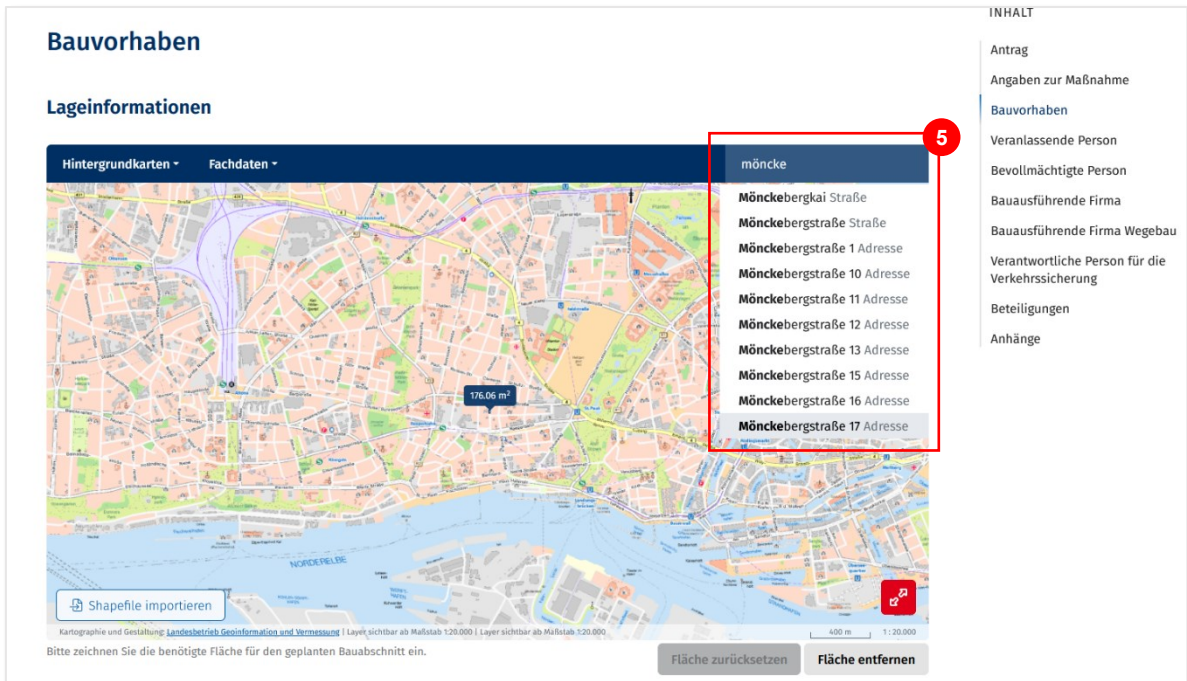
Bauvorhaben

Lageinformationen

Hintergrundkarten ▾ Fachdaten ▾

möncke

Mönckebergkai Straße
Mönckebergstraße Straße
Mönckebergstraße 1 Adresse
Mönckebergstraße 10 Adresse
Mönckebergstraße 11 Adresse
Mönckebergstraße 12 Adresse
Mönckebergstraße 13 Adresse
Mönckebergstraße 15 Adresse
Mönckebergstraße 16 Adresse
Mönckebergstraße 17 Adresse

5

176.06 m²

NORDERELBE

Shapefile importieren

Kartographie und Gestaltung: Landesbetrieb Geoinformation und Vermessung | Layer sichtbar ab Maßstab 1:20.000 | Layer sichtbar ab Maßstab 1:20.000

400 m 1 : 20.000

Bitte zeichnen Sie die benötigte Fläche für den geplanten Bauabschnitt ein.

Fläche zurücksetzen

Fläche entfernen

INHALT

Antrag

Angaben zur Maßnahme

Bauvorhaben

Veranlassende Person

Bevollmächtigte Person

Bauausführende Firma

Bauausführende Firma Wegebau

Verantwortliche Person für die Verkehrssicherung

Beteiligungen

Anhänge